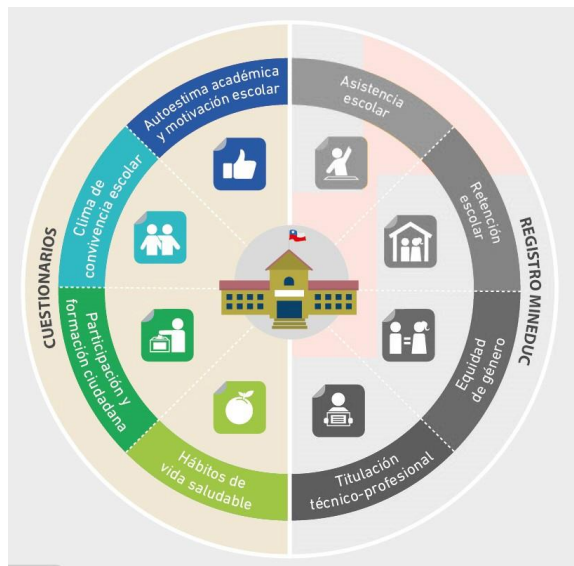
CUESTIONARIOS

Autoestima académica y motivación escolar

Clima de convivencia escolar

Participación y formación ciudadana

Hábitos de vida saludable

REGISTRO MINEDUC

Asistencia escolar

Retención escolar

Equidad de género

Titulación técnico-profesional